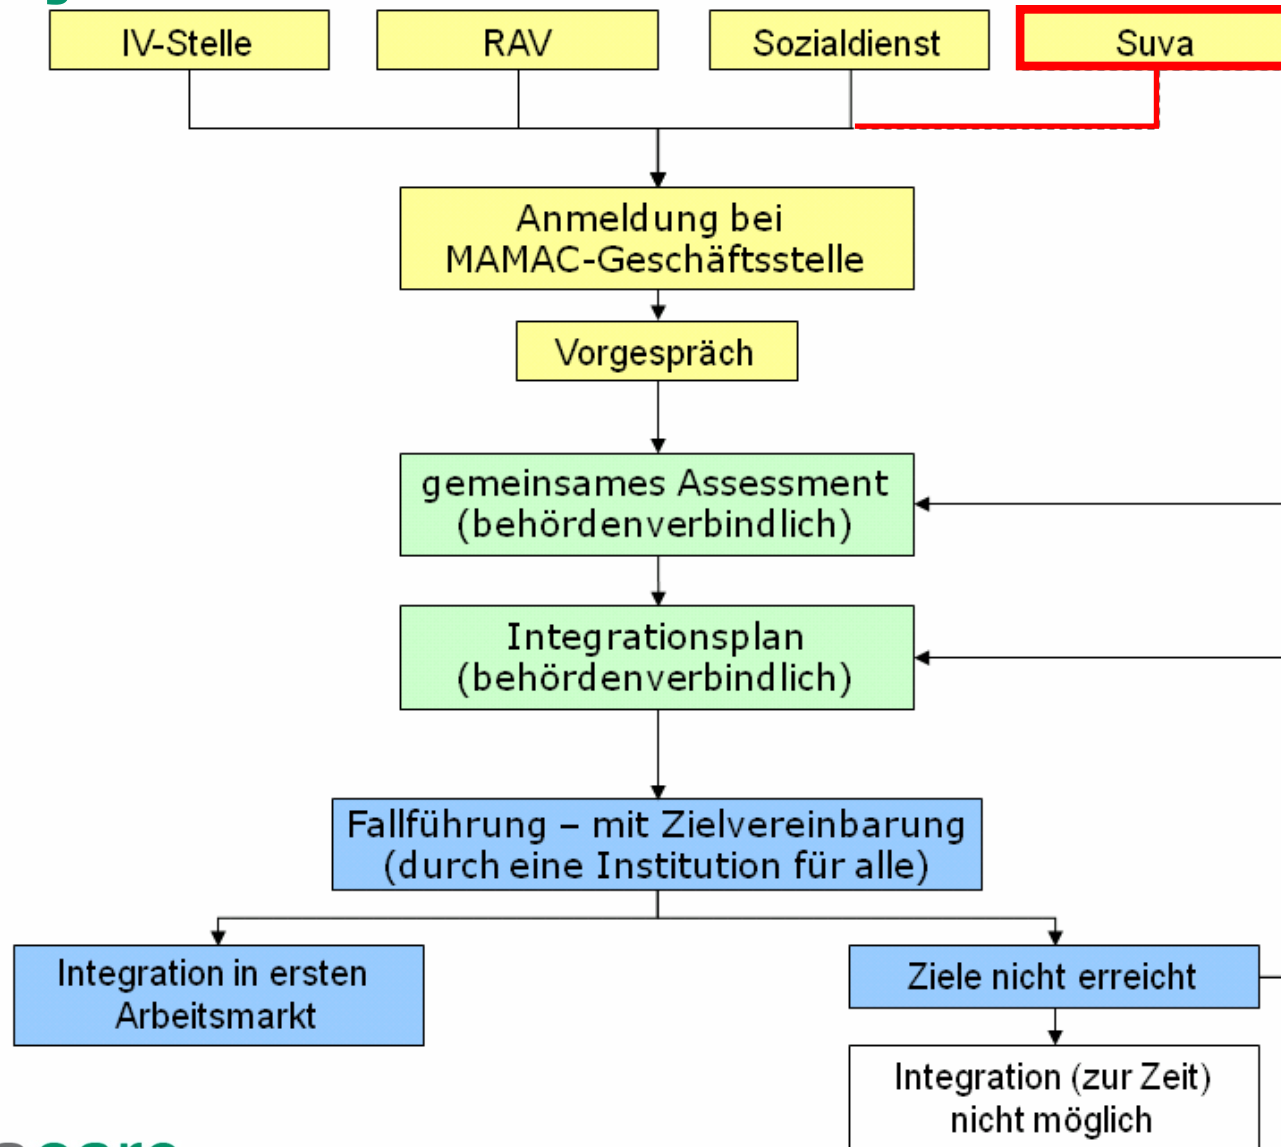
IV-Stelle

RAV

Sozialdienst

Suva

Anmeldung bei MAMAC-Geschäftsstelle

Vorgespräch

gemeinsames Assessment (behördenverbindlich)

Integrationsplan (behördenverbindlich)

Fallführung – mit Zielvereinbarung (durch eine Institution für alle)

Integration in ersten Arbeitsmarkt

Ziele nicht erreicht

Integration (zur Zeit) nicht möglich